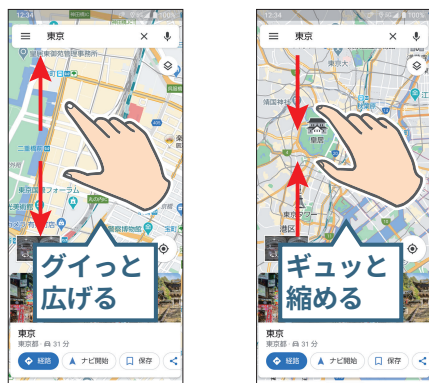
12:34 100%
東京
警視庁
東京
二重橋前
国際フォーラム
博物館
グイッと広げる
東京
東京都・31分
経路
ナビ開始
保存

12:34 100%
東京
東京大
靖国神社
皇居
東京タワー
港区
ギュッと縮める
東京
東京都・31分
経路
ナビ開始
保存